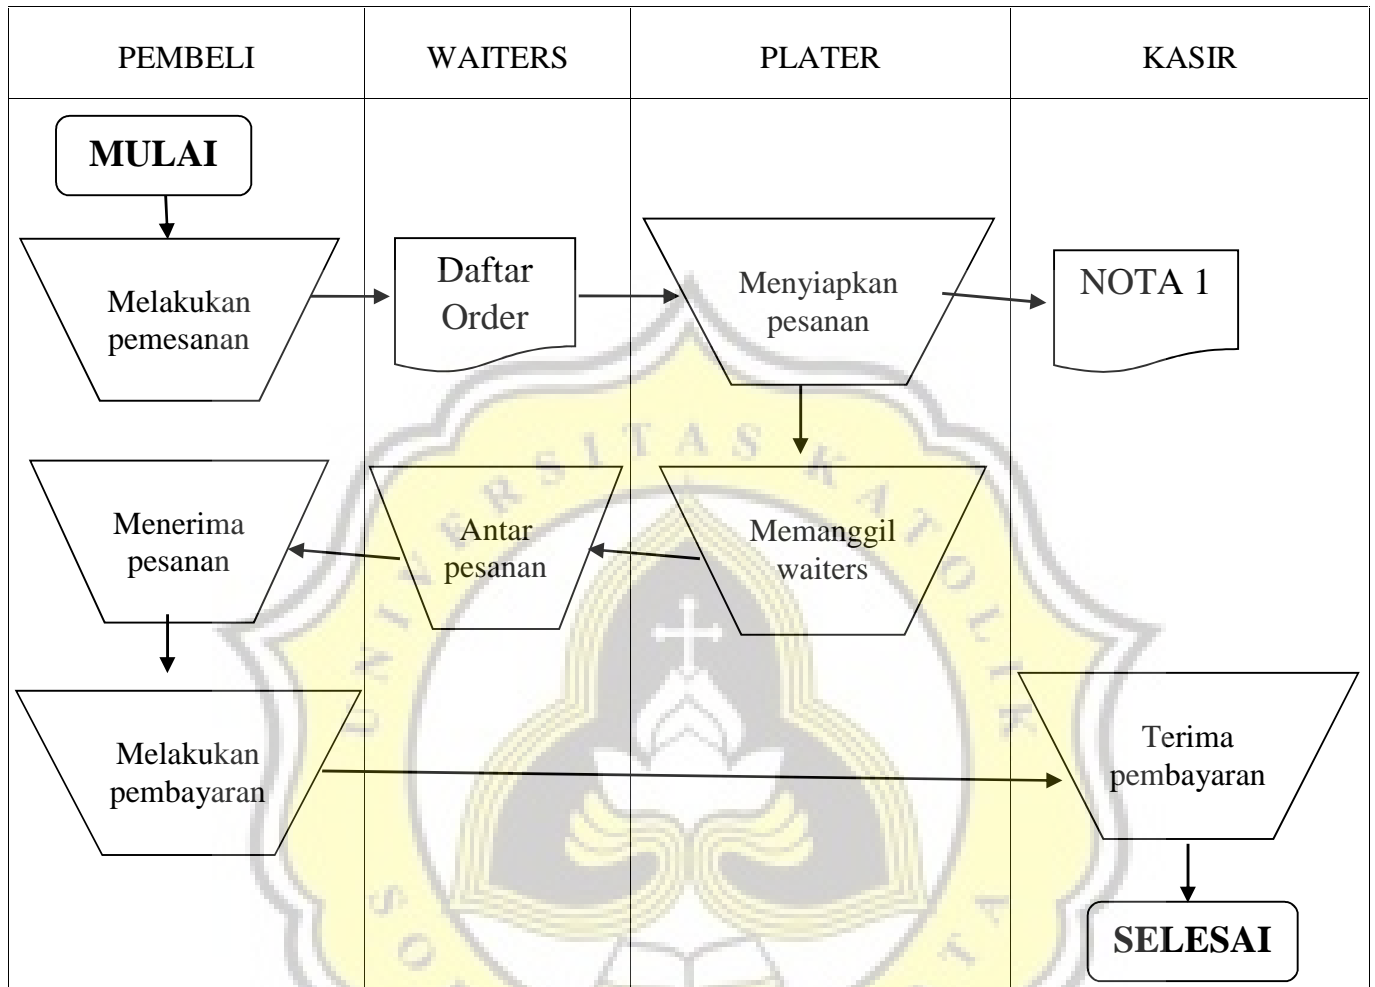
| PEMBELI | WAITERS | PLATER | KASIR |
|---|---|---|---|

MULAI

Melakukan pemesanan

Daftar Order

Menyiapkan pesanan

NOTA 1

Menerima pesanan

Antar pesanan

Memanggil waiters

Melakukan pembayaran

Terima pembayaran

SELESAI